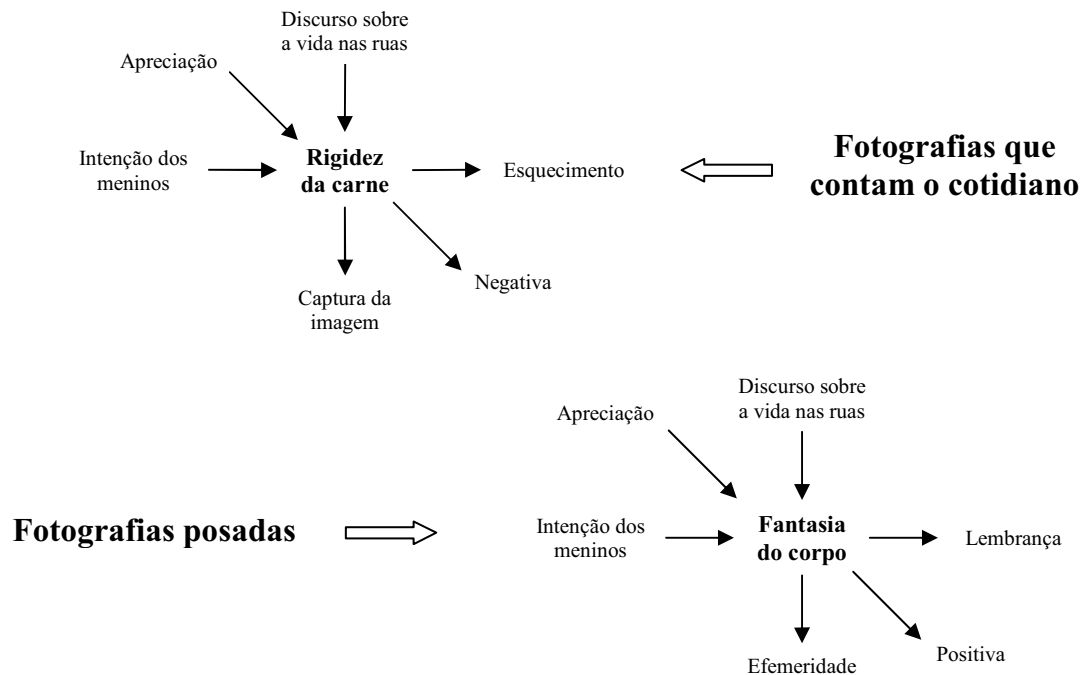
Discurso sobre a vida nas ruas

Apreciação

Intenção dos meninos

Rigidez da carne

Esquecimento

Fotografias que contam o cotidiano

Captura da imagem

Negativa

Discurso sobre a vida nas ruas

Apreciação

Fotografias posadas

Intenção dos meninos

Fantasia do corpo

Lembrança

Efemeridade

Positiva